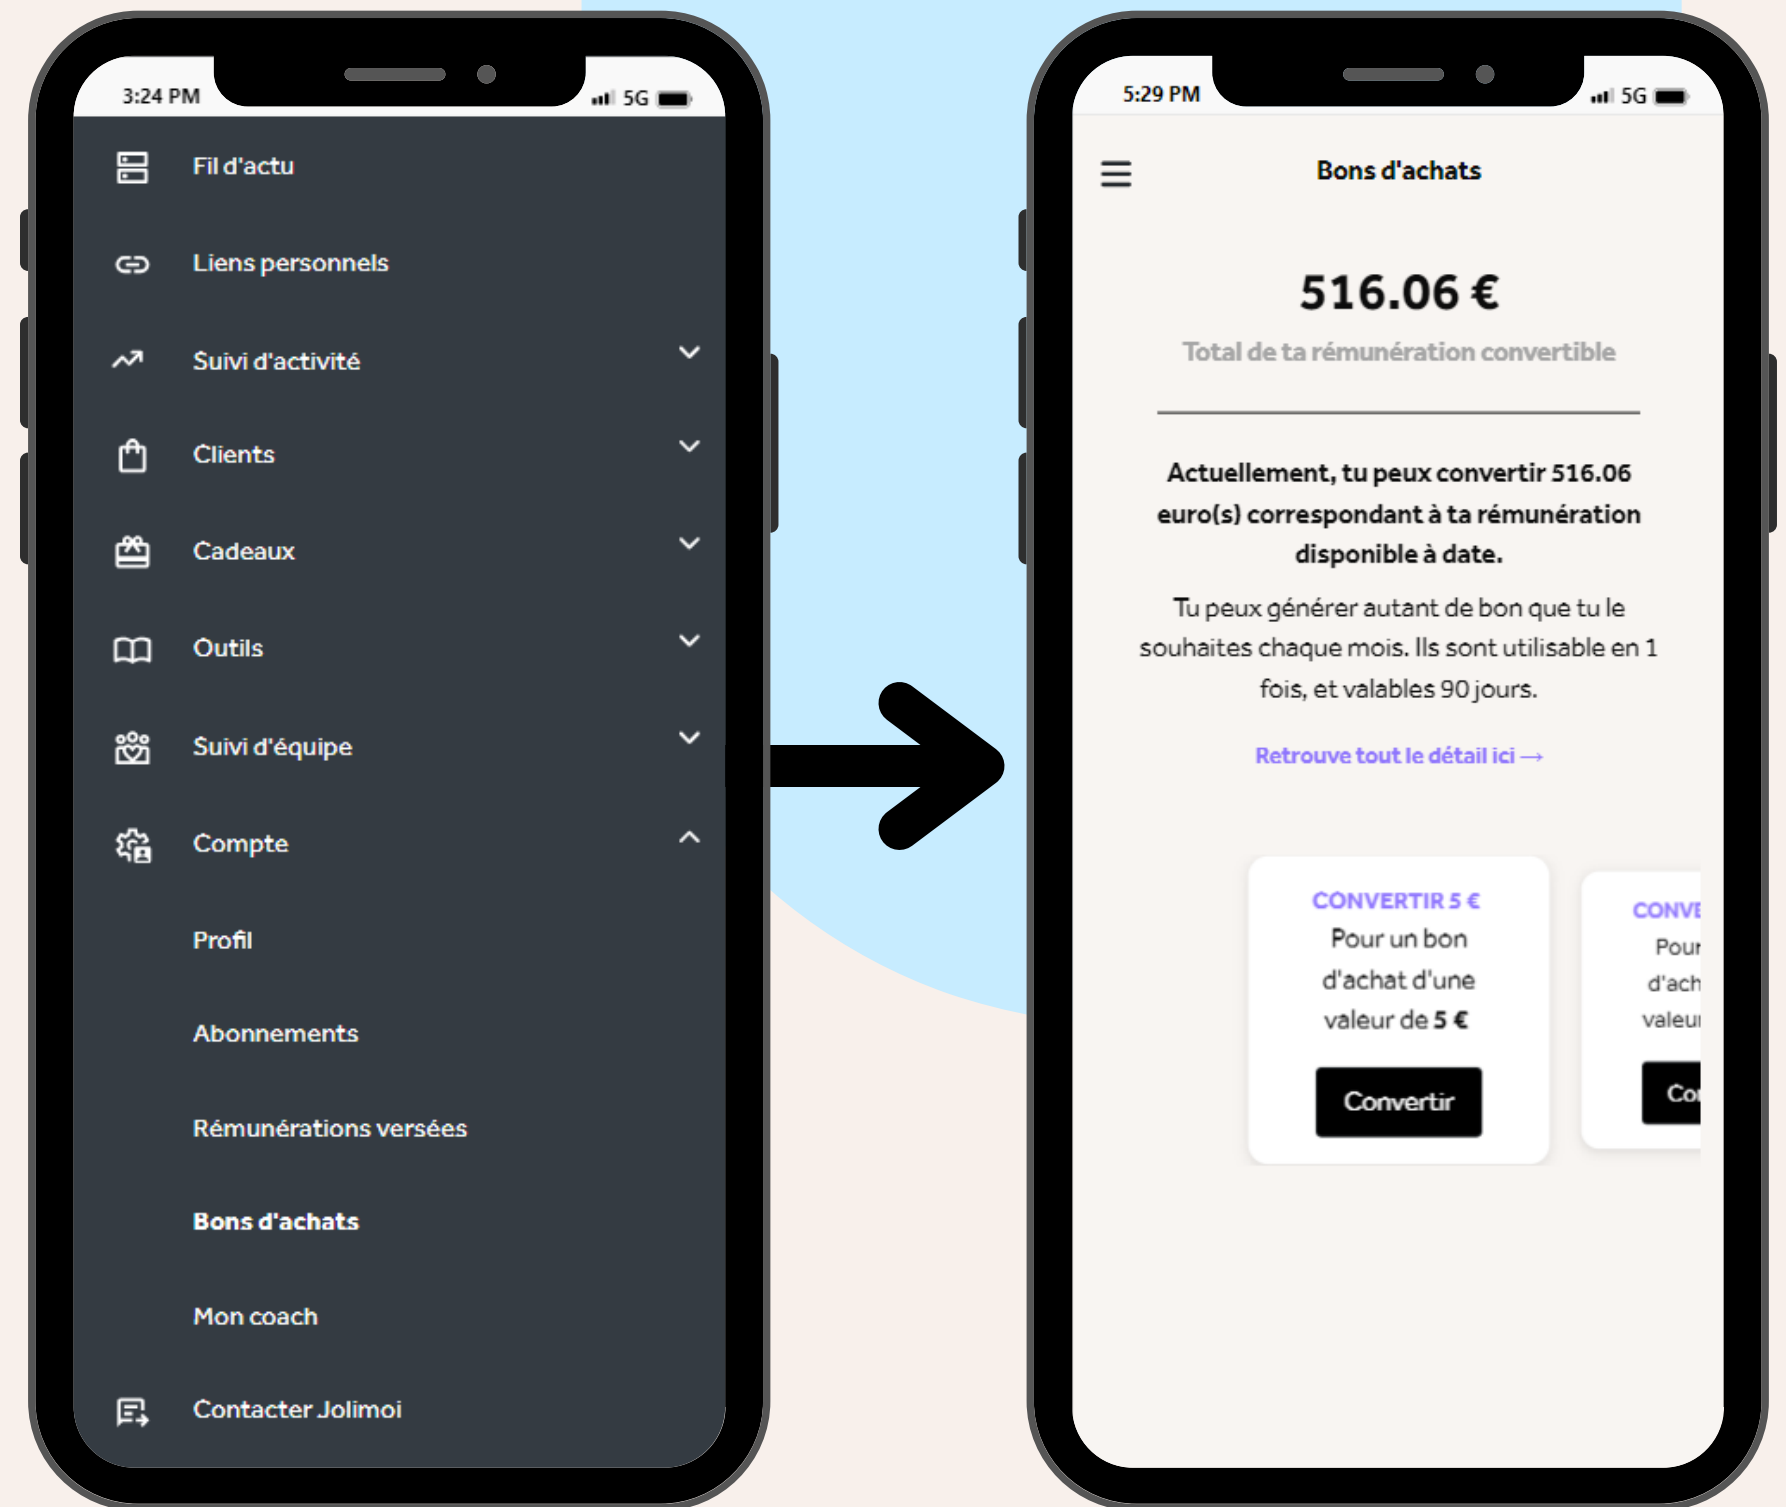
3:24 PM
5G

Fil d'actu

Liens personnels

Suivi d'activité

Clients

Cadeaux

Outils

Suivi d'équipe

Compte

Profil

Abonnements

Rémunérations versées

Bons d'achats

Mon coach

Contacter Jolimoi

5:29 PM
5G

Bons d'achats

516.06 €

Total de ta rémunération convertible

Actuellement, tu peux convertir 516.06 euro(s) correspondant à ta rémunération disponible à date.

Tu peux générer autant de bon que tu le souhaites chaque mois. Ils sont utilisable en 1 fois, et valables 90 jours.

Retrouve tout le détail ici →

CONVERTIR 5 €
Pour un bon d'achat d'une valeur de 5 €

Convertir

CONVE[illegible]
Pour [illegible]
d'ach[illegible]
valeu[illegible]

Co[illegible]